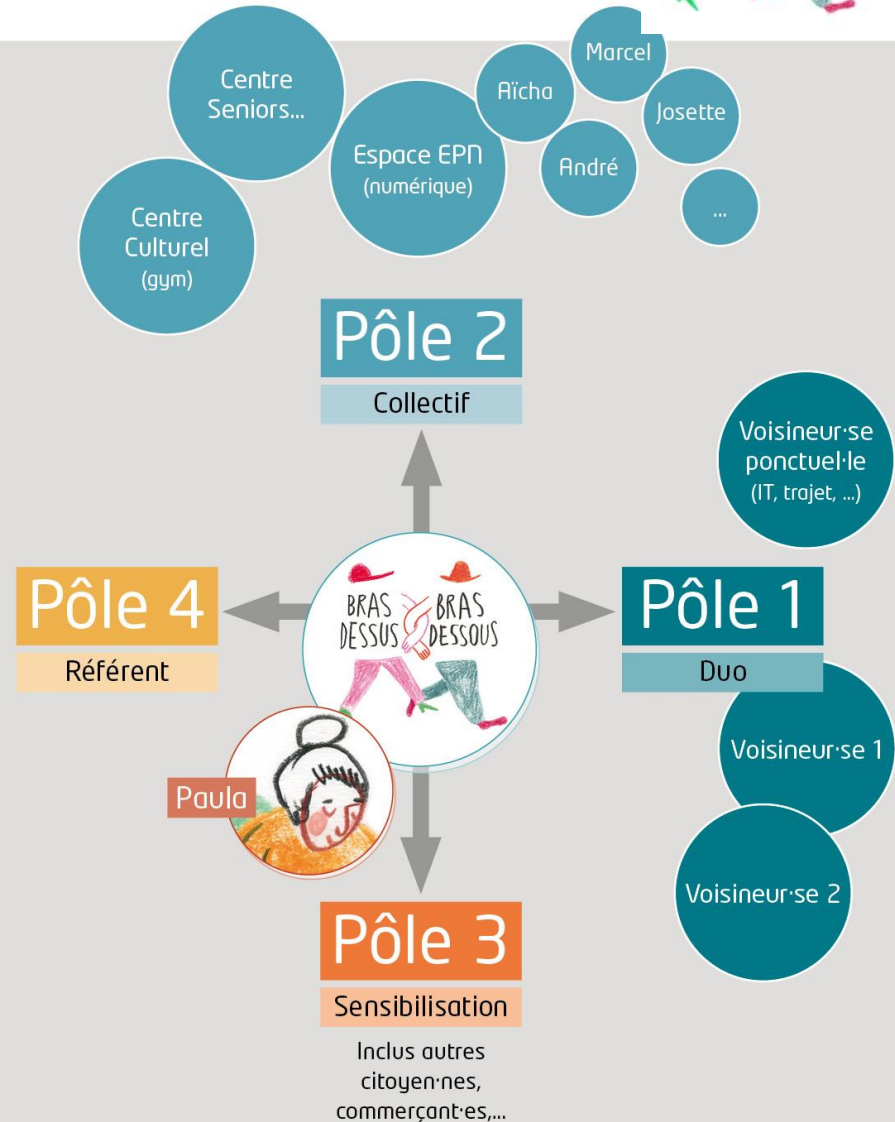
Centre Seniors...

Aïcha

Marcel

Josette

Espace EPN (numérique)

André

...

Centre Culturel (gym)

Pôle 2

Collectif

Voisineur·se ponctuel·le (IT, trajet, ...)

Pôle 4

Référent

BRAS DESSUS BRAS DESSOUS

Pôle 1

Duo

Voisineur·se 1

Paula

Voisineur·se 2

Pôle 3

Sensibilisation

Inclus autres citoyen·nes, commerçant·es,...